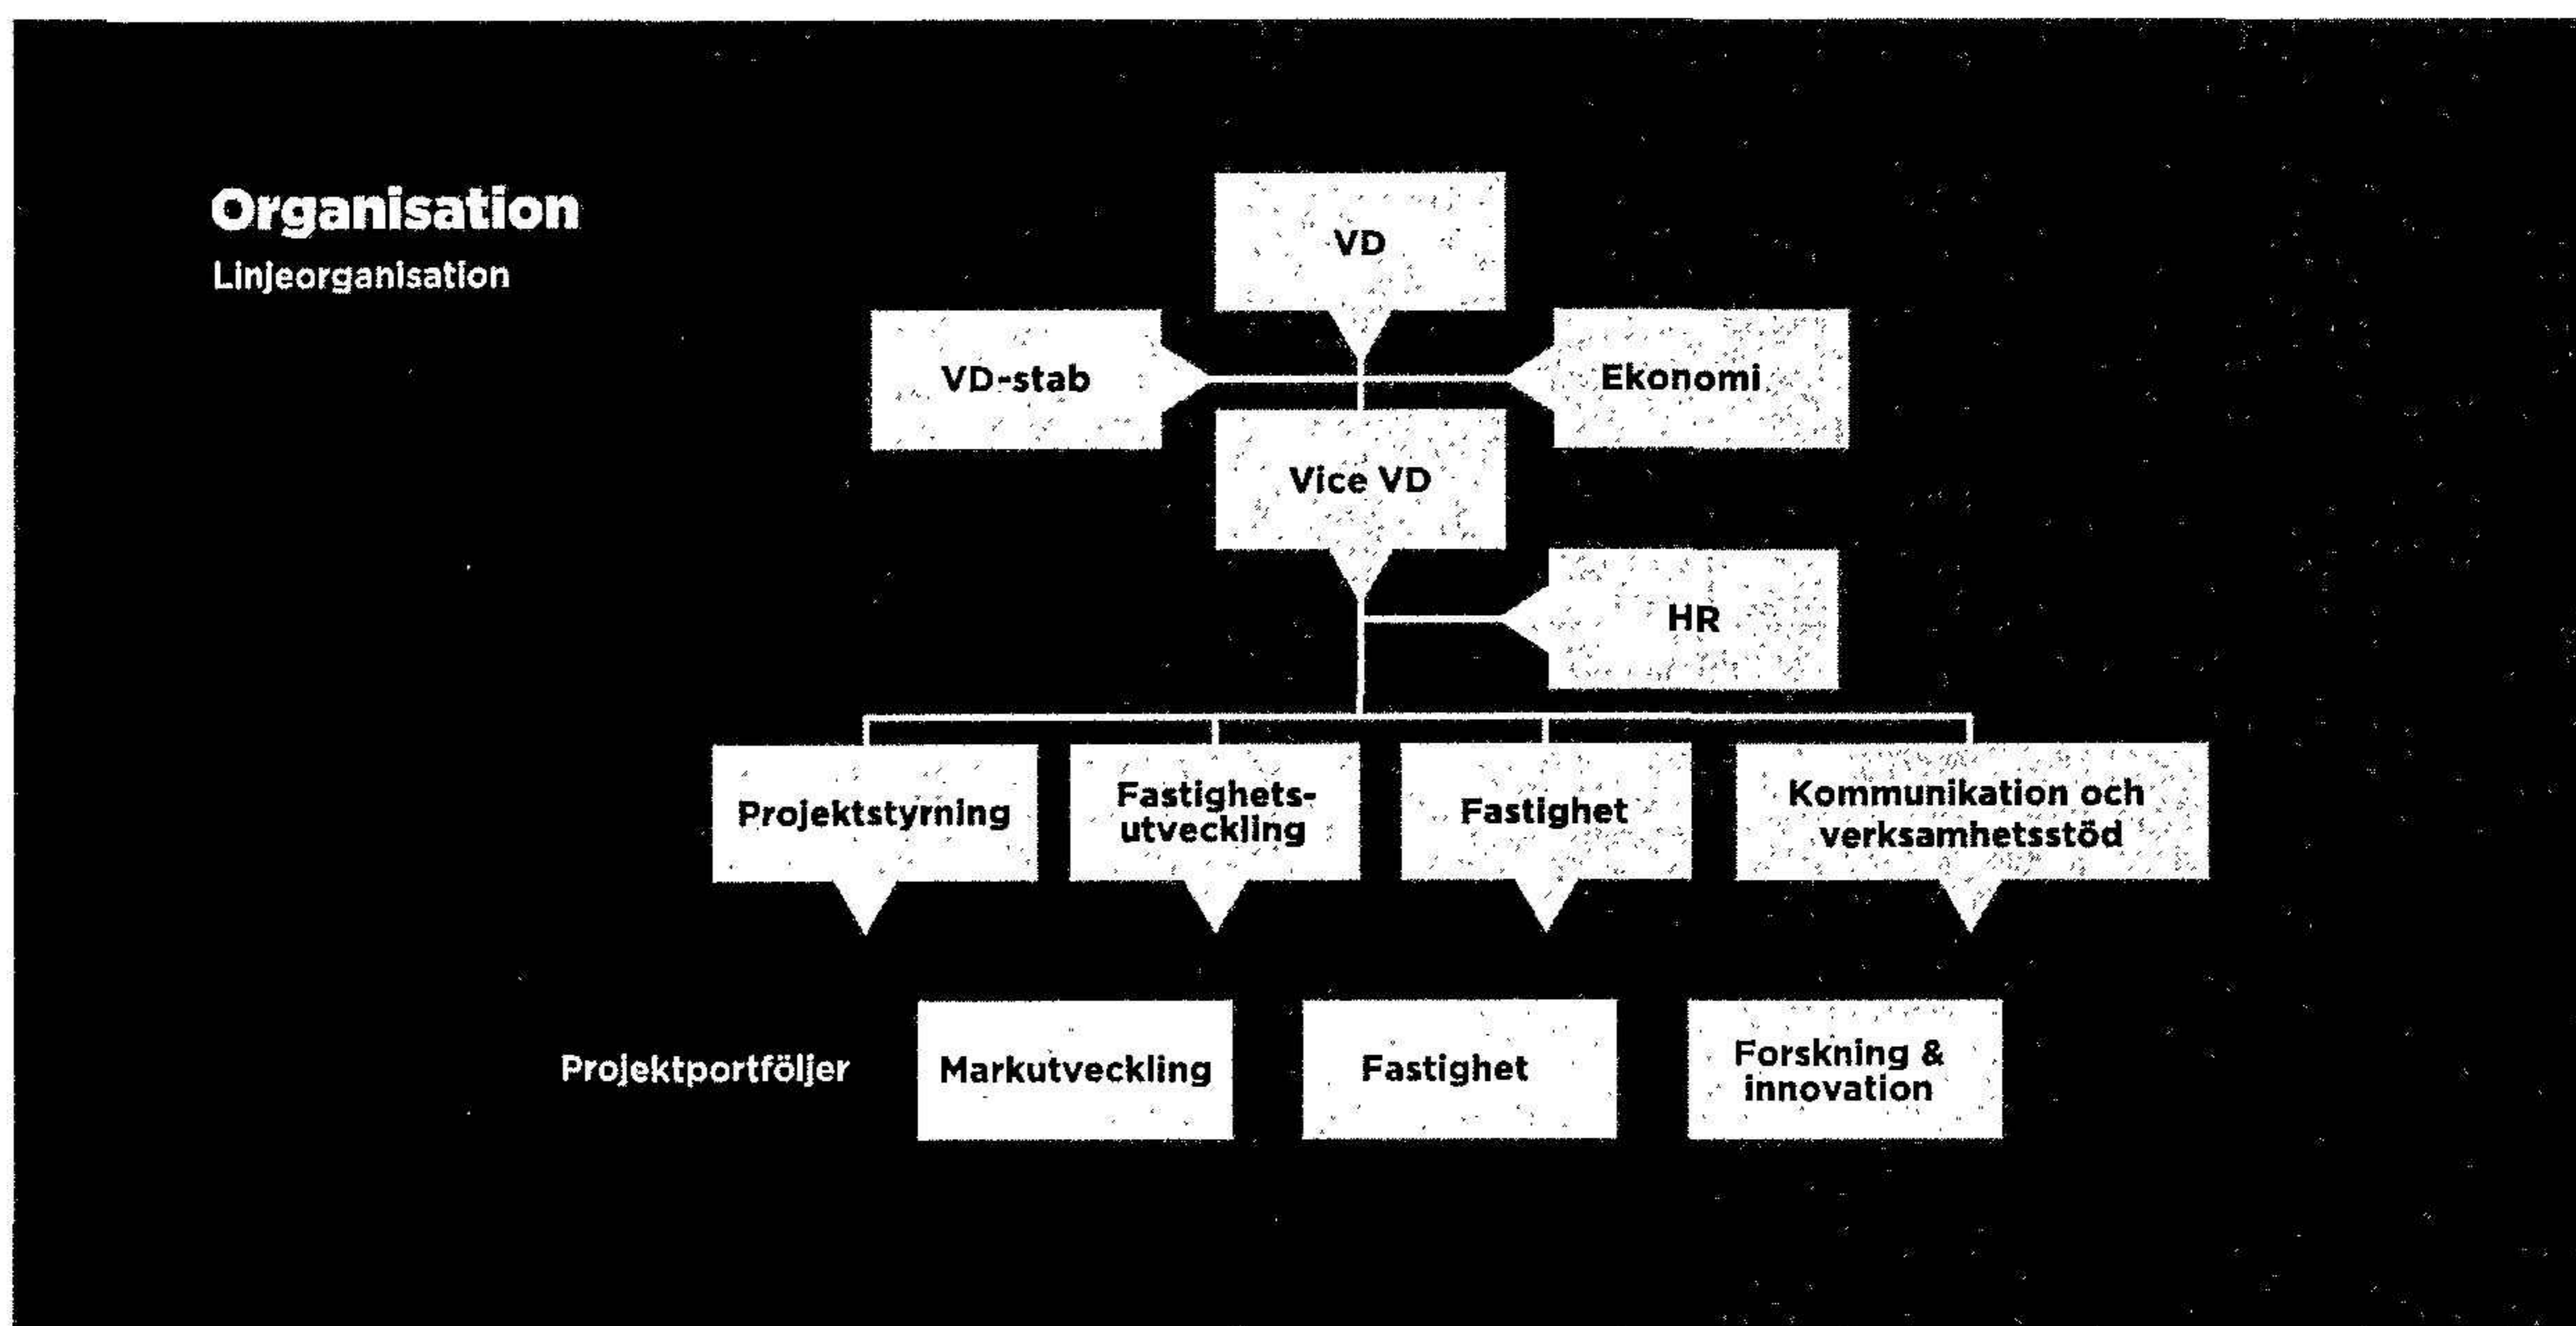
Organisation
Linjeorganisation

VD

VD-stab

Ekonomi

Vice VD

HR

Projektstyrning

Fastighetsutveckling

Fastighet

Kommunikation och verksamhetsstöd

Projektportföljer

Markutveckling

Fastighet

Forskning & innovation